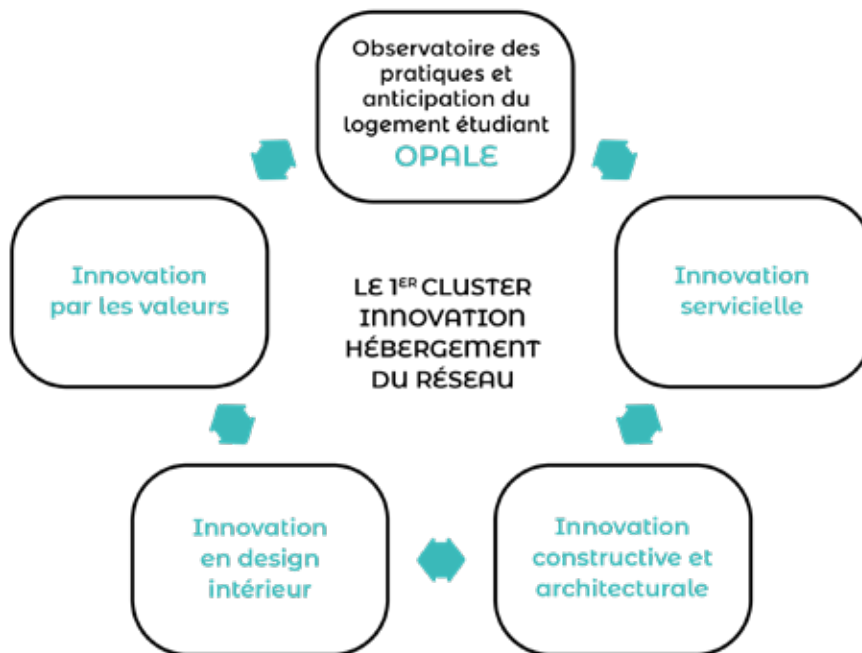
Observatoire des pratiques et anticipation du logement étudiant
OPALE

Innovation par les valeurs

LE 1$^{ER}$ CLUSTER INNOVATION HÉBERGEMENT DU RÉSEAU

Innovation servicielle

Innovation en design intérieur

Innovation constructive et architecturale